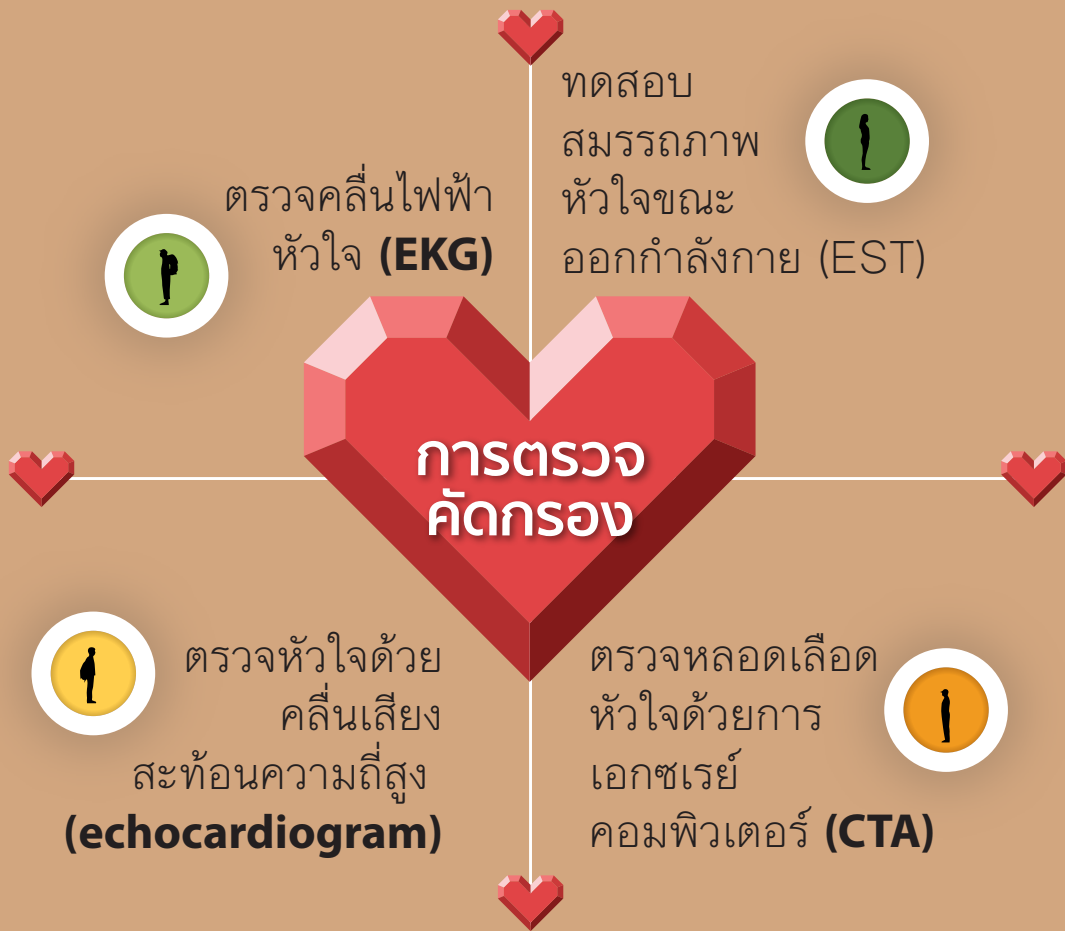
ตรวจคลื่นไฟฟ้า หัวใจ **(EKG)**

ทดสอบ สมรรถภาพ หัวใจขณะ ออกกำลังกาย (EST)

การตรวจ คัดกรอง

ตรวจหัวใจด้วย คลื่นเสียง สะท้อนความถี่สูง **(echocardiogram)**

ตรวจหลอดเลือด หัวใจด้วยการ เอกซเรย์ คอมพิวเตอร์ **(CTA)**